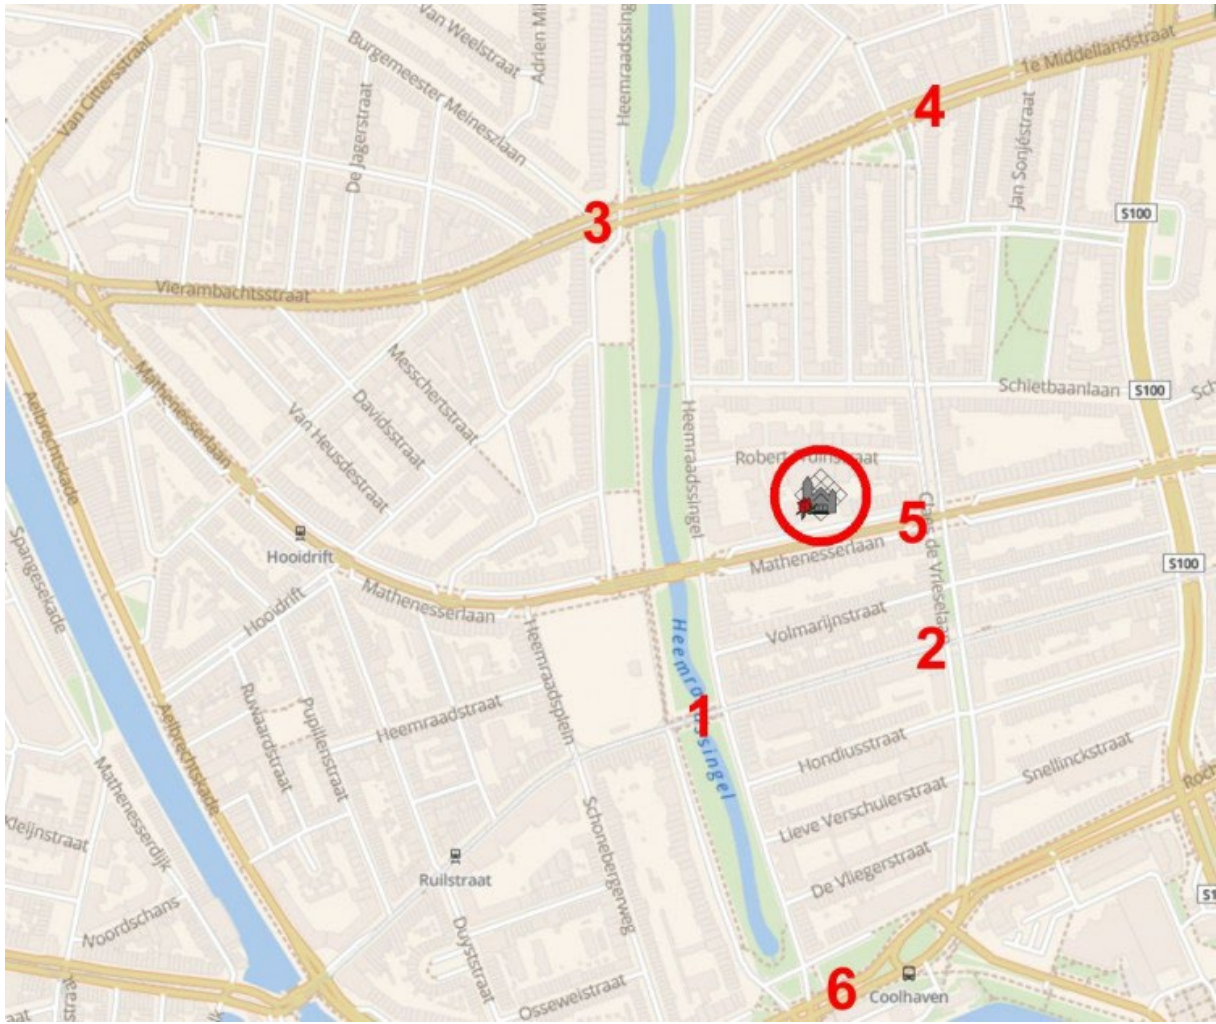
Van Weelstraat
Adrien Mi
Heemraadssing
Burgemeester Meineszlaan
Van Cittersstraat
De Jagerstraat
1e Middellandstraat
4
Jan Sonjéstraat
3
S100
Vierambachtsstraat
Mathenesserlaan
Messcherstraat
Davidsstraat
Van Heusdestraat
Heemraadssingel
Schietbaanlaan
S100
Robert Fruinstraat
Aelbrechtskade
Spangesekade
Hooidrift
5
Claes de Vrieselaan
Mathenesserlaan
S100
Mathenesserlaan
Hooidrift
Heemraadstraat
Volmarijnstraat
Heemraadssingel
2
Ruwaardstraat
Pupillenstraat
Heemraadstraat
Heemraadsplein
1
Hondiusstraat
Aelbrechtskade
Mathenesserdijk
deljnstraat
Schonebergerweg
Lieve Verschuierstraat
Snellinckstraat
Ruilstraat
De Vliegerstraat
Noordschans
Duyststraat
Osseweistraat
6
Coolhaven